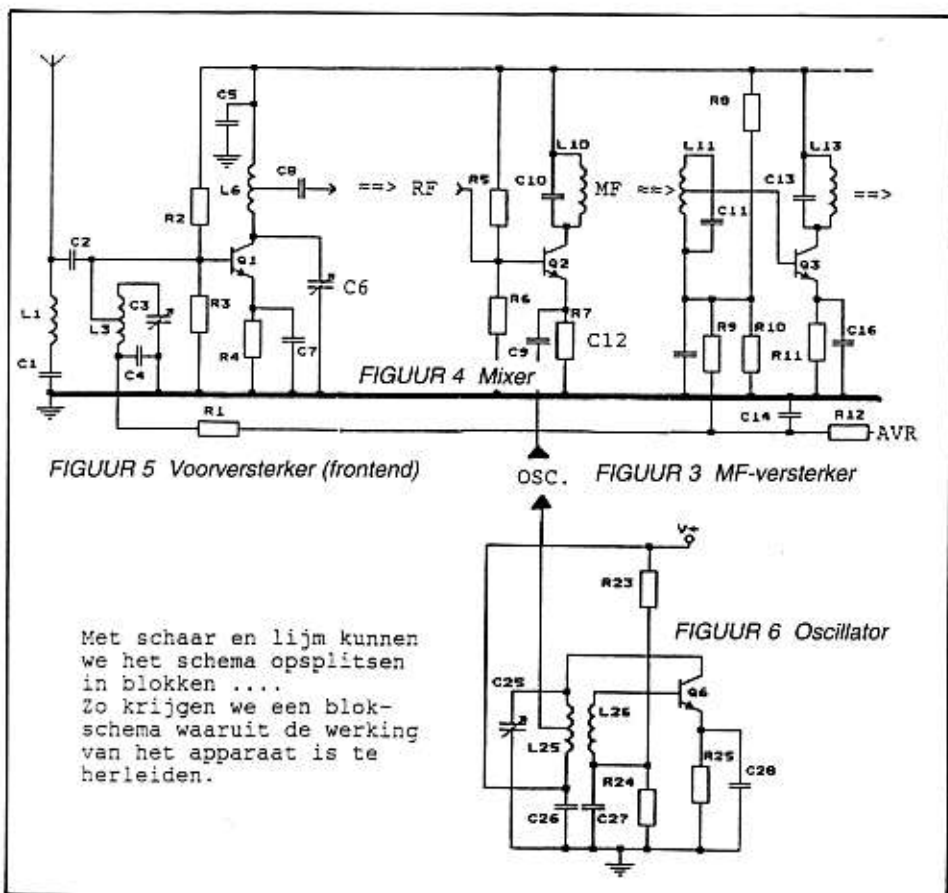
C5
L6
C8
==> RF
R5
C10
L10
MF
==>
L11
C11
R8
C13
L13
==>
R2
C2
Q1
C6
Q2
Q3
L1
L3
C3
R3
R4
C7
R6
R7
C9
C12
R9
R10
R11
C16
C1
C4
FIGUUR 4 Mixer
R1
C14
R12
AVR

FIGUUR 5 Voorversterker (frontend)
OSC.
FIGUUR 3 MF-versterker

V+
R23
FIGUUR 6 Oscillator

Met schaar en lijm kunnen we het schema opsplitsen in blokken ....
Zo krijgen we een blokschema waaruit de werking van het apparaat is te herleiden.

C25
L26
Q6
L25
R24
R25
C28
C26
C27